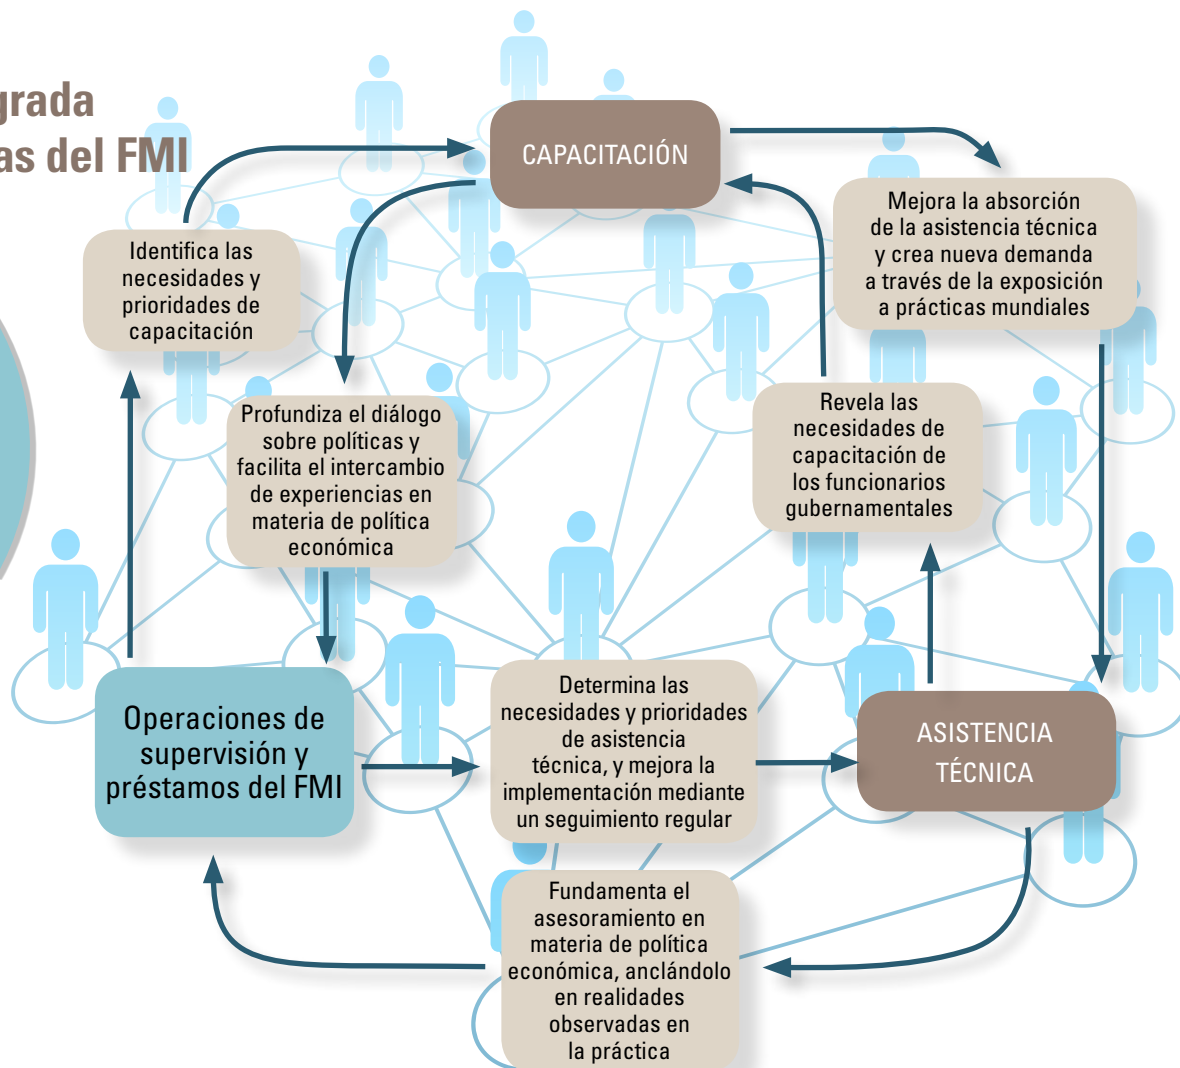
grada
as del FMI

CAPACITACIÓN

Mejora la absorción de la asistencia técnica y crea nueva demanda a través de la exposición a prácticas mundiales

Identifica las necesidades y prioridades de capacitación

Profundiza el diálogo sobre políticas y facilita el intercambio de experiencias en materia de política económica

Revela las necesidades de capacitación de los funcionarios gubernamentales

Operaciones de supervisión y préstamos del FMI

Determina las necesidades y prioridades de asistencia técnica, y mejora la implementación mediante un seguimiento regular

ASISTENCIA TÉCNICA

Fundamenta el asesoramiento en materia de política económica, anclándolo en realidades observadas en la práctica